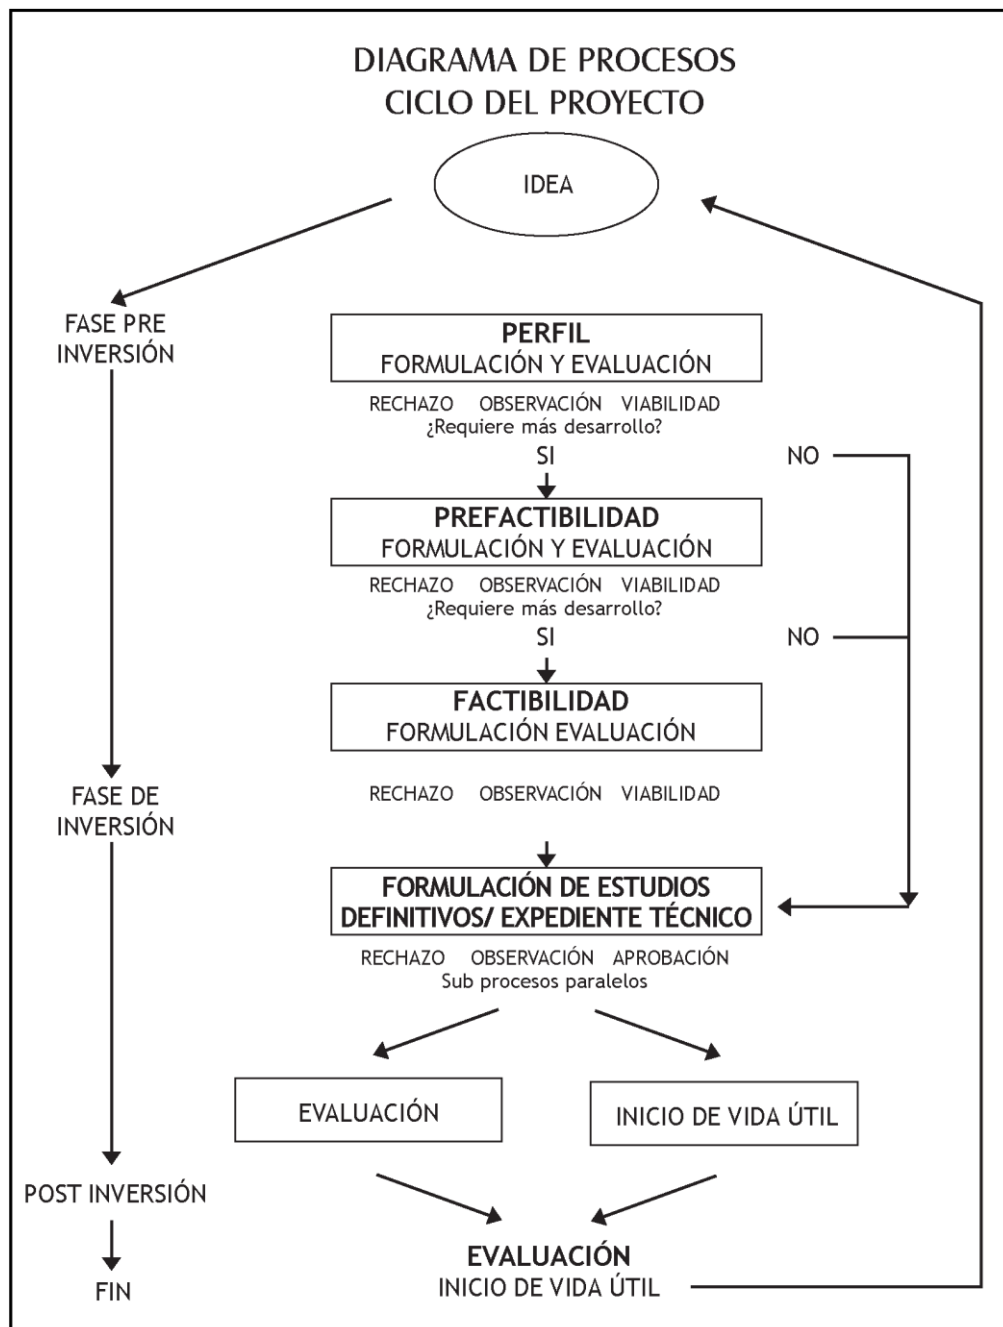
DIAGRAMA DE PROCESOS
CICLO DEL PROYECTO

IDEA

FASE PRE INVERSIÓN

PERFIL
FORMULACIÓN Y EVALUACIÓN

RECHAZO OBSERVACIÓN VIABILIDAD
¿Requiere más desarrollo?

SI

NO

PREFACTIBILIDAD
FORMULACIÓN Y EVALUACIÓN

RECHAZO OBSERVACIÓN VIABILIDAD
¿Requiere más desarrollo?

SI

NO

FACTIBILIDAD
FORMULACIÓN EVALUACIÓN

FASE DE INVERSIÓN

RECHAZO OBSERVACIÓN VIABILIDAD

FORMULACIÓN DE ESTUDIOS DEFINITIVOS/ EXPEDIENTE TÉCNICO

RECHAZO OBSERVACIÓN APROBACIÓN
Sub procesos paralelos

EVALUACIÓN

INICIO DE VIDA ÚTIL

POST INVERSIÓN

FIN

EVALUACIÓN
INICIO DE VIDA ÚTIL